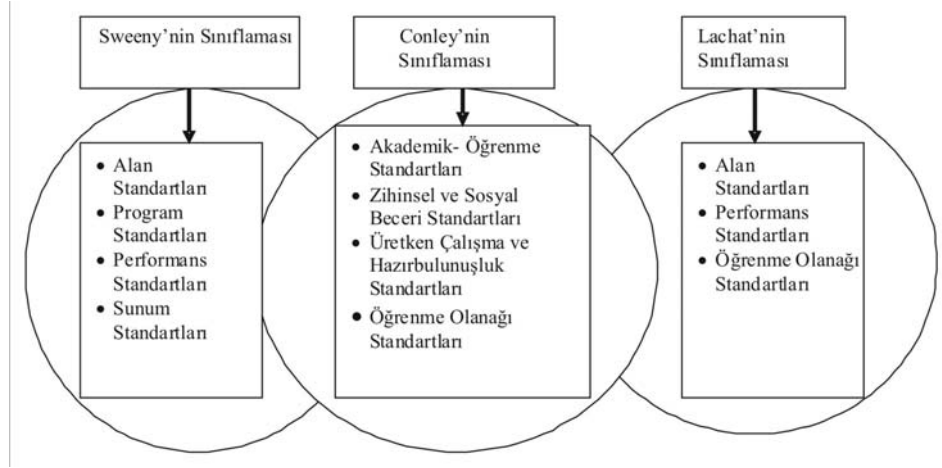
Sweeny'nin Sınıflaması

Conley'nin Sınıflaması

Lachat'nin Sınıflaması

• Alan Standartları
• Program Standartları
• Performans Standartları
• Sunum Standartları

• Akademik- Öğrenme Standartları
• Zihinsel ve Sosyal Beceri Standartları
• Üretken Çalışma ve Hazırbulunuşluk Standartları
• Öğrenme Olanağı Standartları

• Alan Standartları
• Performans Standartları
• Öğrenme Olanağı Standartları